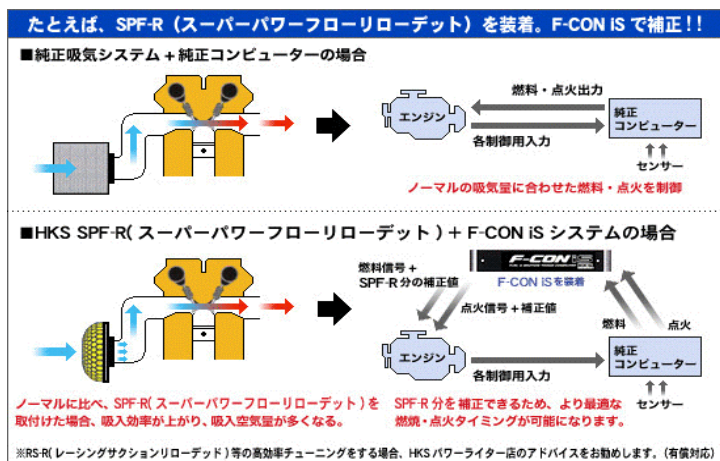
たとえば、SPF-R（スーパーパワーフローリローデット）を装着。F-CON iS で補正！！

■純正吸気システム＋純正コンピューターの場合

燃料・点火出力

エンジン

純正
コンピューター

各制御用入力

センサー

ノーマルの吸気量に合わせた燃料・点火を制御

■HKS SPF-R（スーパーパワーフローリローデット）＋F-CON iS システムの場合

燃料信号＋
SPF-R 分の補正値

F-CON

F-CON iS を装着

点火信号＋補正値

燃料

点火

エンジン

純正
コンピューター

各制御用入力

センサー

ノーマルに比べ、SPF-R（スーパーパワーフローリローデット）を取付けた場合、吸入効率が上がり、吸入空気量が多くなる。

SPF-R 分を補正できるため、より最適な燃焼・点火タイミングが可能になります。

※RS-R（レーシングサクションリローデッド）等の高効率チューニングをする場合、HKS パワーライター店のアドバイスをお勧めします。（有償対応）